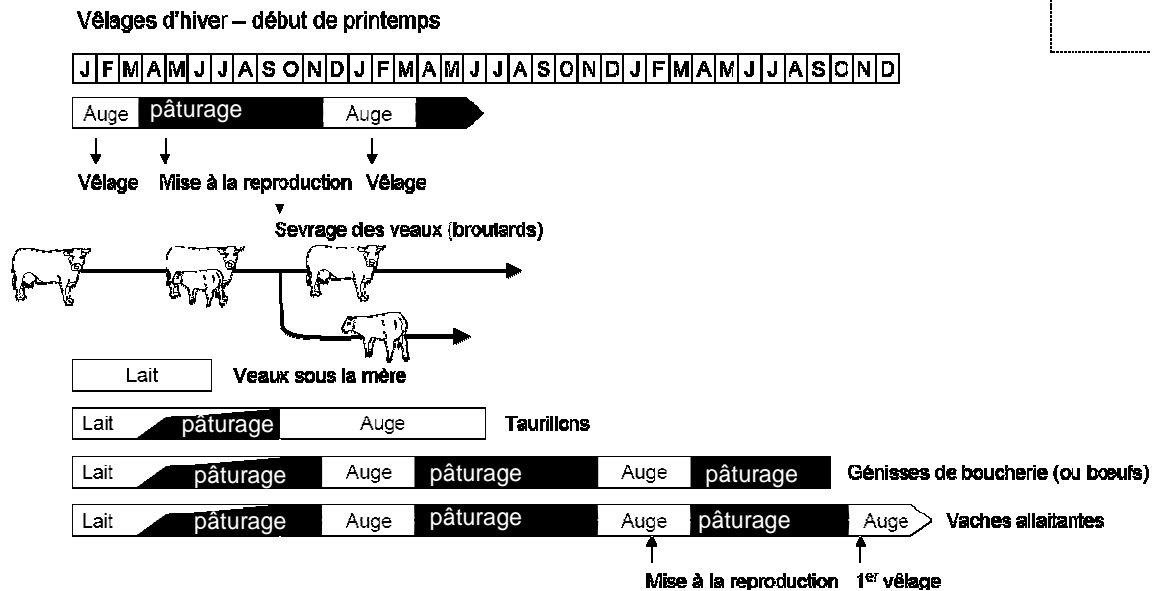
Vêlages d'hiver – début de printemps

| J | F | M | A | M | J | J | A | S | O | N | D | J | F | M | A | M | J | J | A | S | O | N | D | J | F | M | A | M | J | J | A | S | O | N | D |
|---|---|---|---|---|---|---|---|---|---|---|---|---|---|---|---|---|---|---|---|---|---|---|---|---|---|---|---|---|---|---|---|---|---|---|---|

Auge pâturage Auge

Vêlage Mise à la reproduction Vêlage

Sevrage des veaux (broutards)

Lait Veaux sous la mère

Lait pâturage Auge Taurillons

Lait pâturage Auge pâturage Auge pâturage Génisses de boucherie (ou boeufs)

Lait pâturage Auge pâturage Auge pâturage Auge Vaches allaitantes

Mise à la reproduction 1$^{er}$ vêlage